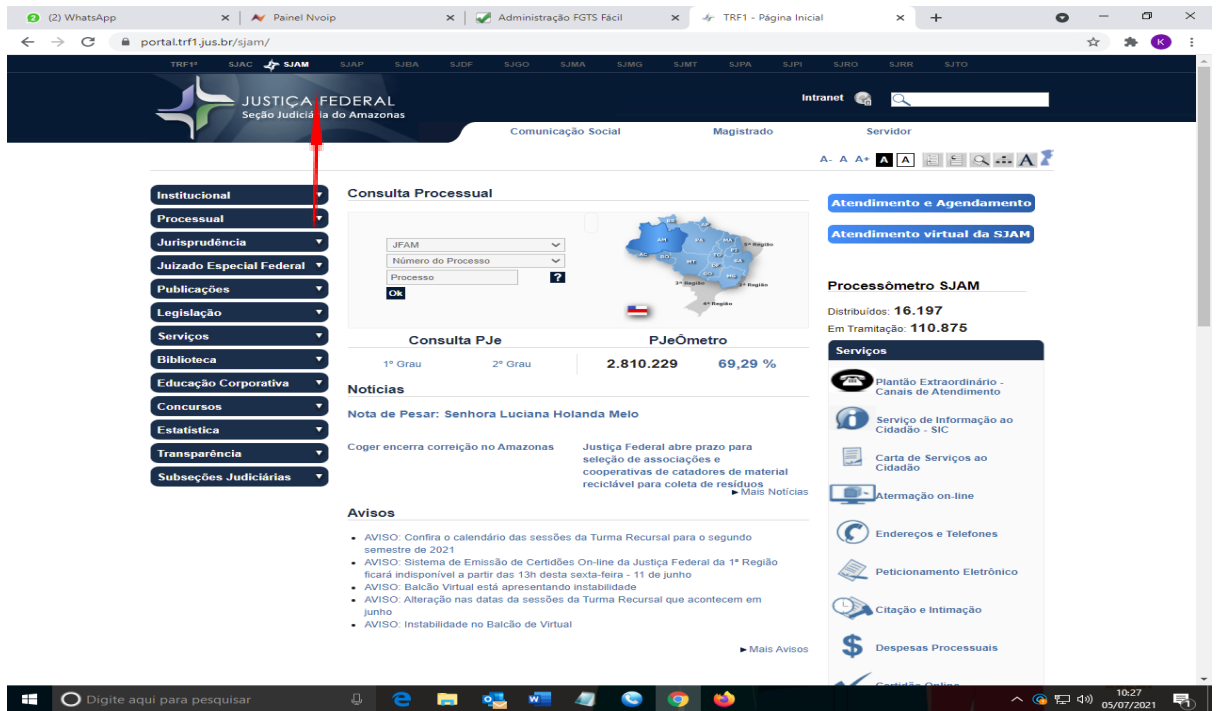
(2) WhatsApp × Painel Nvoip × Administração FGTS Fácil × TRF1 - Página Inicial × +

portal.trf1.jus.br/sjam/

TRF1ª SJAC SJAM SJAP SJBA SJDF SJGO SJMA SJMG SJMT SJPA SJPI SJRO SJRR SJTO

JUSTIÇA FEDERAL
Seção Judiciária do Amazonas

Intranet

Comunicação Social Magistrado Servidor

A- A A+ A A A

Institucional
Processual
Jurisprudência
Juizado Especial Federal
Publicações
Legislação
Serviços
Biblioteca
Educação Corporativa
Concursos
Estatística
Transparência
Subseções Judiciárias

Consulta Processual

JFAM
Número do Processo
Processo
?
Ok

RR AP AM PA MA CE 1ª Região AC RO MT TO PI BA GO DF MG 3ª Região 2ª Região 4ª Região

Consulta PJe
1º Grau 2º Grau

PJeÔmetro
2.810.229 69,29 %

Notícias

Nota de Pesar: Senhora Luciana Holanda Melo

Coger encerra correição no Amazonas

Justiça Federal abre prazo para seleção de associações e cooperativas de catadores de material reciclável para coleta de resíduos

► Mais Notícias

Avisos

AVISO: Confira o calendário das sessões da Turma Recursal para o segundo semestre de 2021
AVISO: Sistema de Emissão de Certidões On-line da Justiça Federal da 1ª Região ficará indisponível a partir das 13h desta sexta-feira - 11 de junho
AVISO: Balcão Virtual está apresentando instabilidade
AVISO: Alteração nas datas da sessões da Turma Recursal que acontecem em junho
AVISO: Instabilidade no Balcão de Virtual

► Mais Avisos

Atendimento e Agendamento
Atendimento virtual da SJAM

Processômetro SJAM
Distribuídos: 16.197
Em Tramitação: 110.875

Serviços
Plantão Extraordinário - Canais de Atendimento
Serviço de Informação ao Cidadão - SIC
Carta de Serviços ao Cidadão
Atermação on-line
Endereços e Telefones
Peticionamento Eletrônico
Citação e Intimação
Despesas Processuais
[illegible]

Digite aqui para pesquisar
10:27
05/07/2021